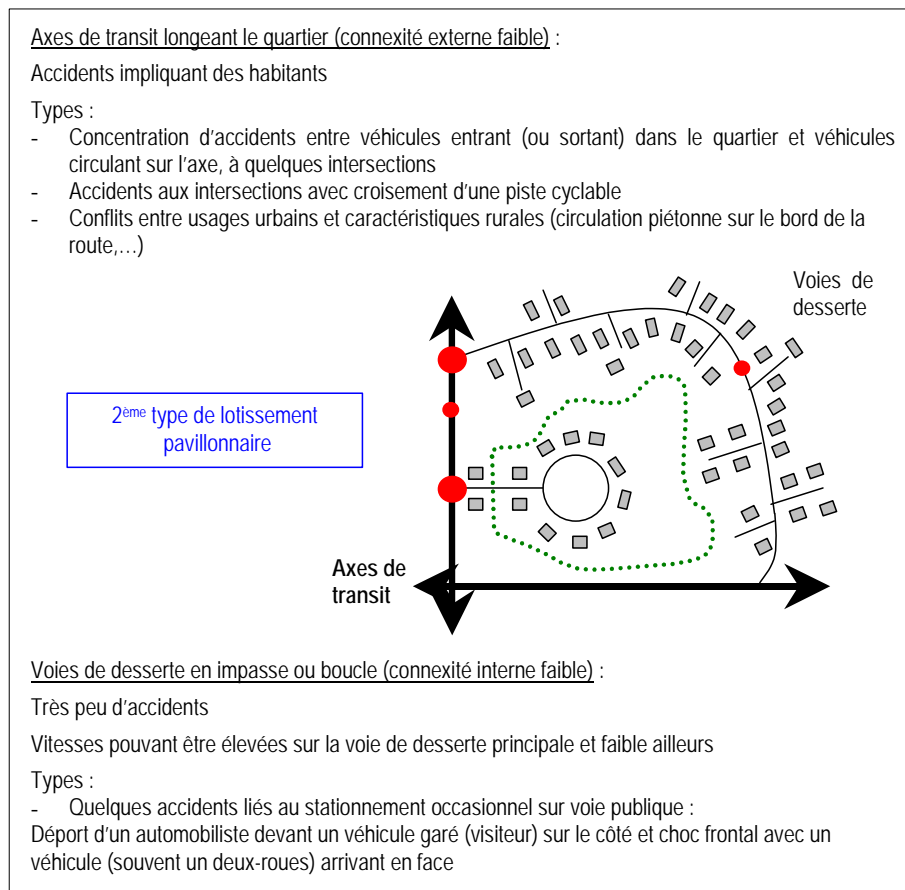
Axes de transit longeant le quartier (connexité externe faible) :

Accidents impliquant des habitants

Types :
- Concentration d'accidents entre véhicules entrant (ou sortant) dans le quartier et véhicules circulant sur l'axe, à quelques intersections
- Accidents aux intersections avec croisement d'une piste cyclable
- Conflits entre usages urbains et caractéristiques rurales (circulation piétonne sur le bord de la route,…)

Voies de desserte

2ème type de lotissement pavillonnaire

Axes de transit

Voies de desserte en impasse ou boucle (connexité interne faible) :

Très peu d'accidents

Vitesses pouvant être élevées sur la voie de desserte principale et faible ailleurs

Types :
- Quelques accidents liés au stationnement occasionnel sur voie publique :
Déport d'un automobiliste devant un véhicule garé (visiteur) sur le côté et choc frontal avec un véhicule (souvent un deux-roues) arrivant en face